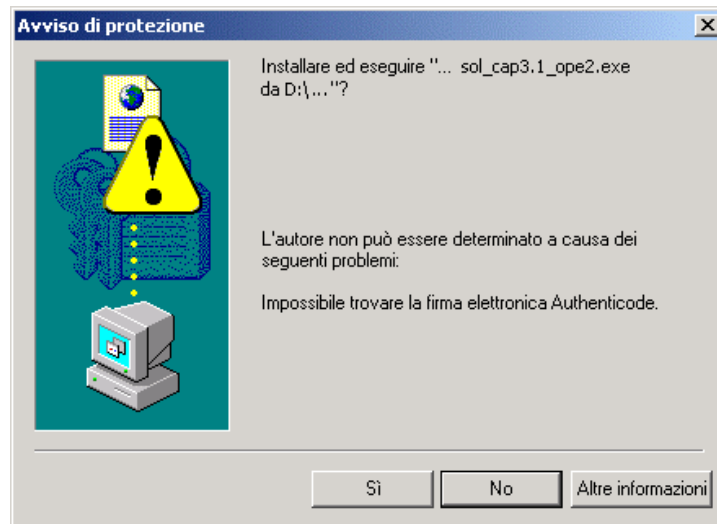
Avviso di protezione

X

Installare ed eseguire "... sol_cap3.1_ope2.exe da D:\..."?

L'autore non può essere determinato a causa dei seguenti problemi:

Impossibile trovare la firma elettronica Authenticode.

Sì

No

Altre informazioni